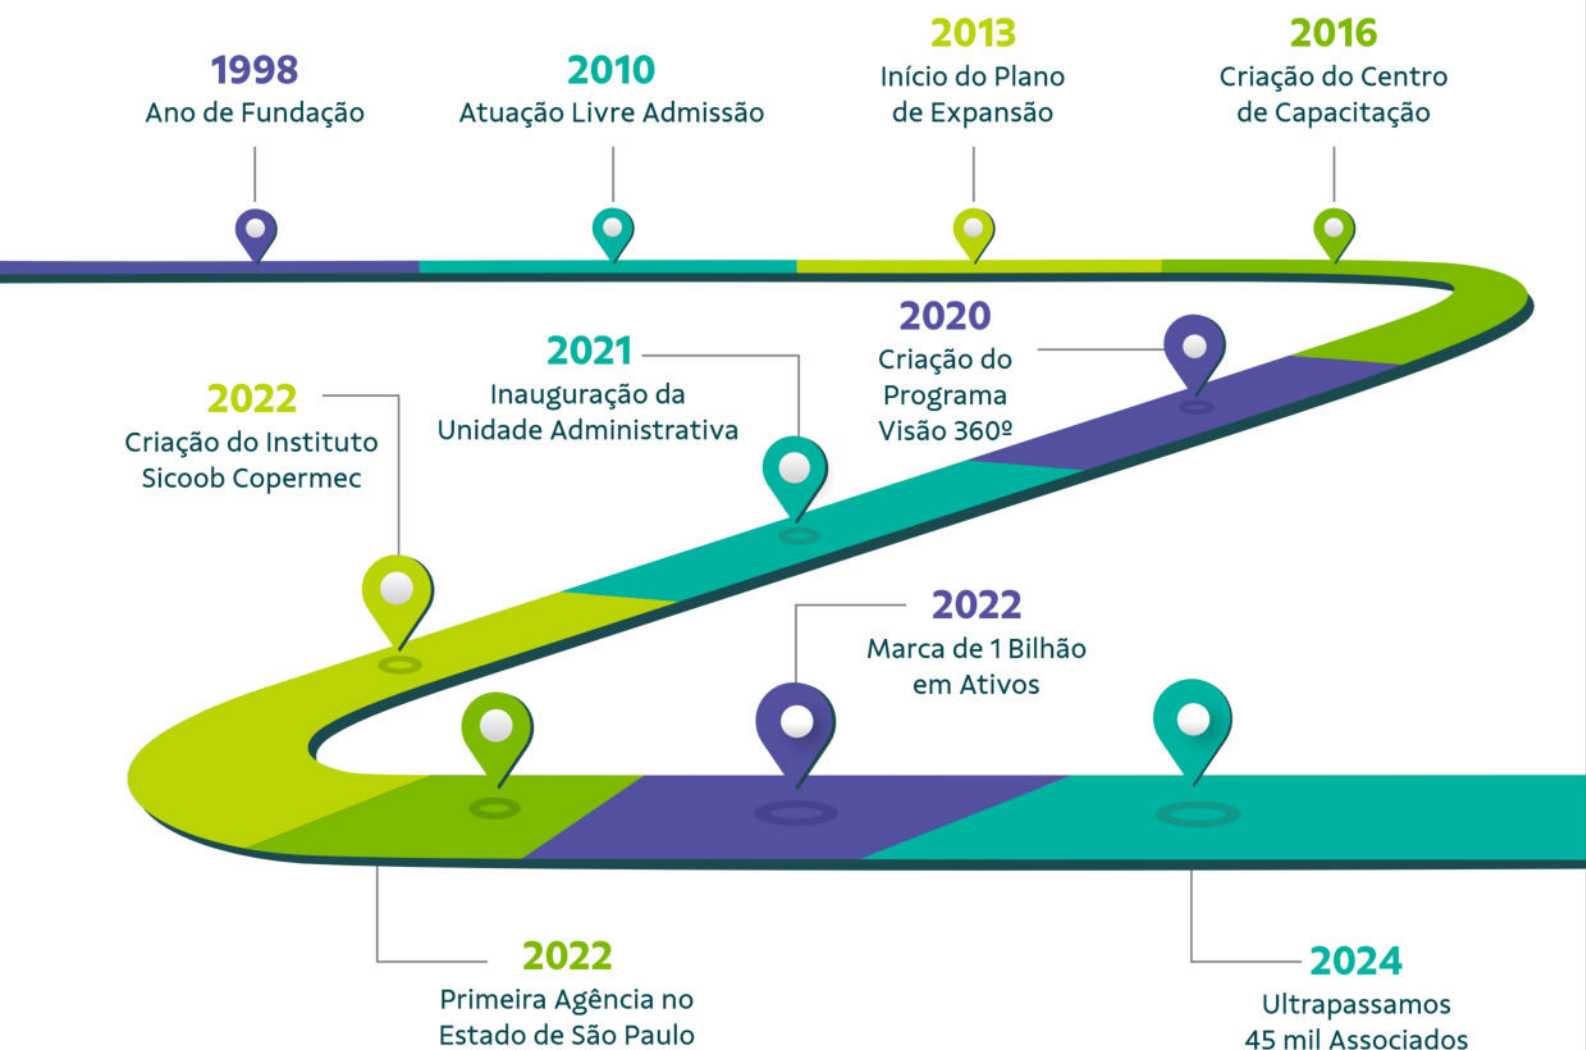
1998
Ano de Fundação

2010
Atuação Livre Admissão

2013
Início do Plano de Expansão

2016
Criação do Centro de Capacitação

2020
Criação do Programa Visão 360º

2021
Inauguração da Unidade Administrativa

2022
Criação do Instituto Sicoob Copermec

2022
Marca de 1 Bilhão em Ativos

2022
Primeira Agência no Estado de São Paulo

2024
Ultrapassamos 45 mil Associados